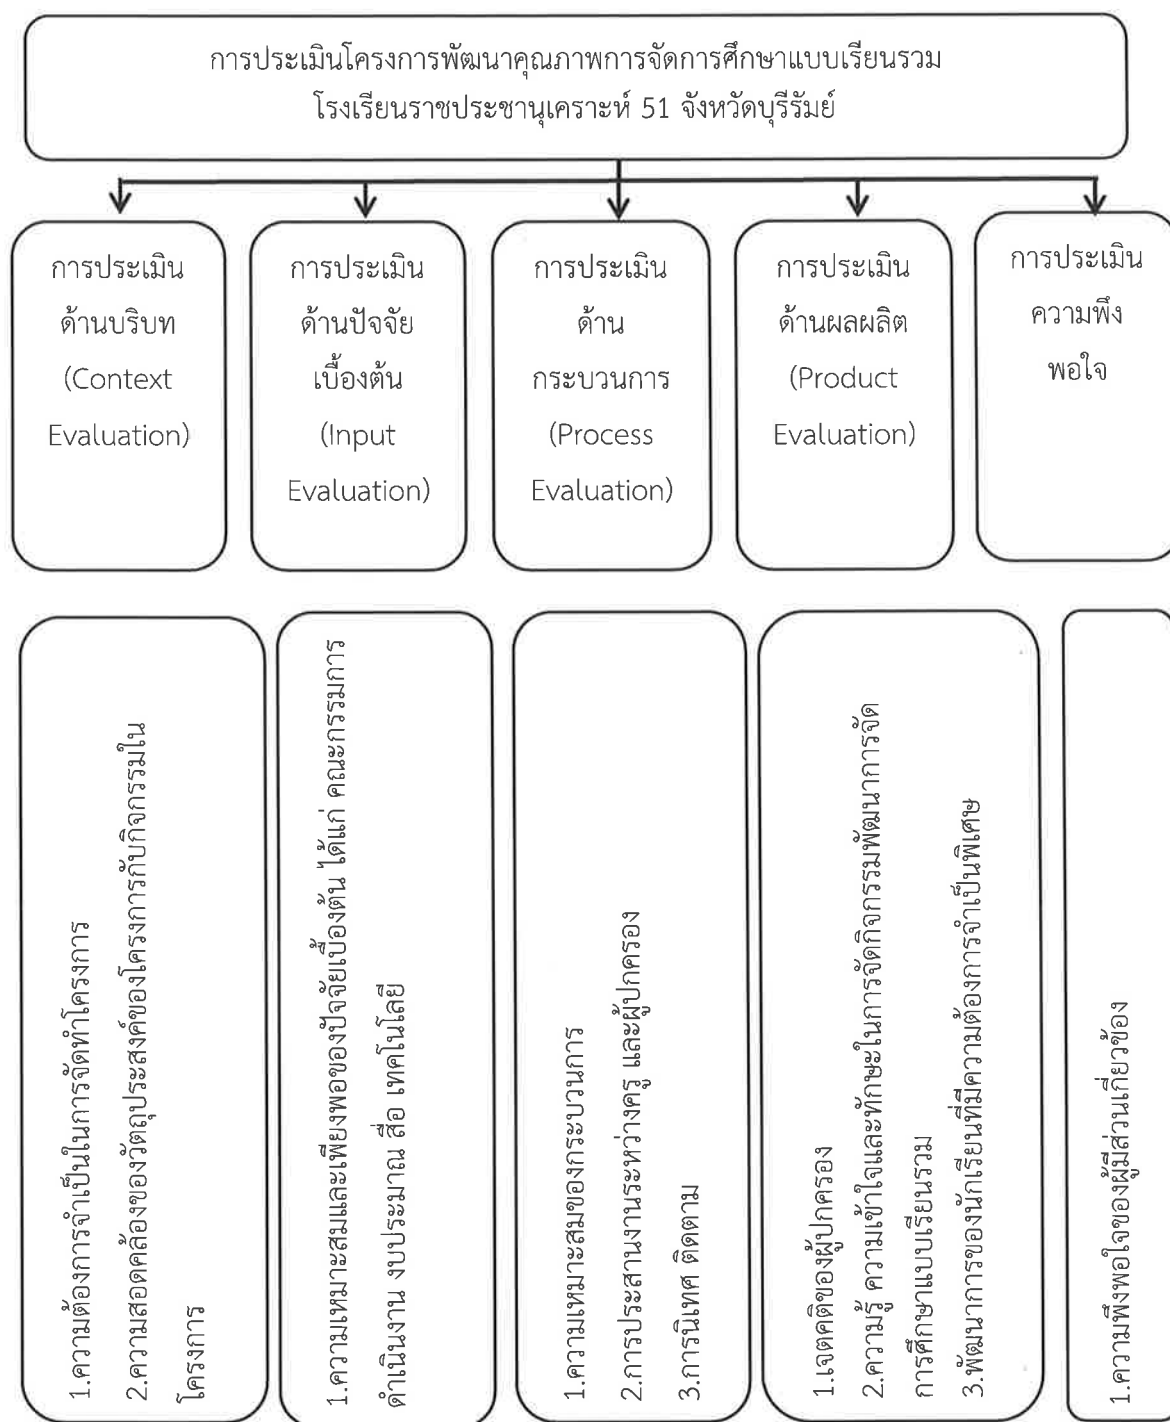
การประเมินโครงการพัฒนาคุณภาพการจัดการศึกษาแบบเรียนรวม โรงเรียนราชประชานุเคราะห์ 51 จังหวัดบุรีรัมย์

การประเมินด้านบริบท (Context Evaluation)

การประเมินด้านปัจจัยเบื้องต้น (Input Evaluation)

การประเมินด้านกระบวนการ (Process Evaluation)

การประเมินด้านผลผลิต (Product Evaluation)

การประเมินความพึงพอใจ

1.ความต้องการจำเป็นในการจัดทำโครงการ
2.ความสอดคล้องของวัตถุประสงค์ของโครงการกับกิจกรรมในโครงการ

1.ความเหมาะสมและเพียงพอของปัจจัยเบื้องต้น ได้แก่ คณะกรรมการดำเนินงาน งบประมาณ สื่อ เทคโนโลยี

1.ความเหมาะสมของกระบวนการ
2.การประสานงานระหว่างครู และผู้ปกครอง
3.การนิเทศ ติดตาม

1.เจตคติของผู้ปกครอง
2.ความรู้ ความเข้าใจและทักษะในการจัดกิจกรรมพัฒนาการจัดการศึกษาแบบเรียนรวม
3.พัฒนาการของนักเรียนที่มีความต้องการจำเป็นพิเศษ

1.ความพึงพอใจของผู้มีส่วนเกี่ยวข้อง